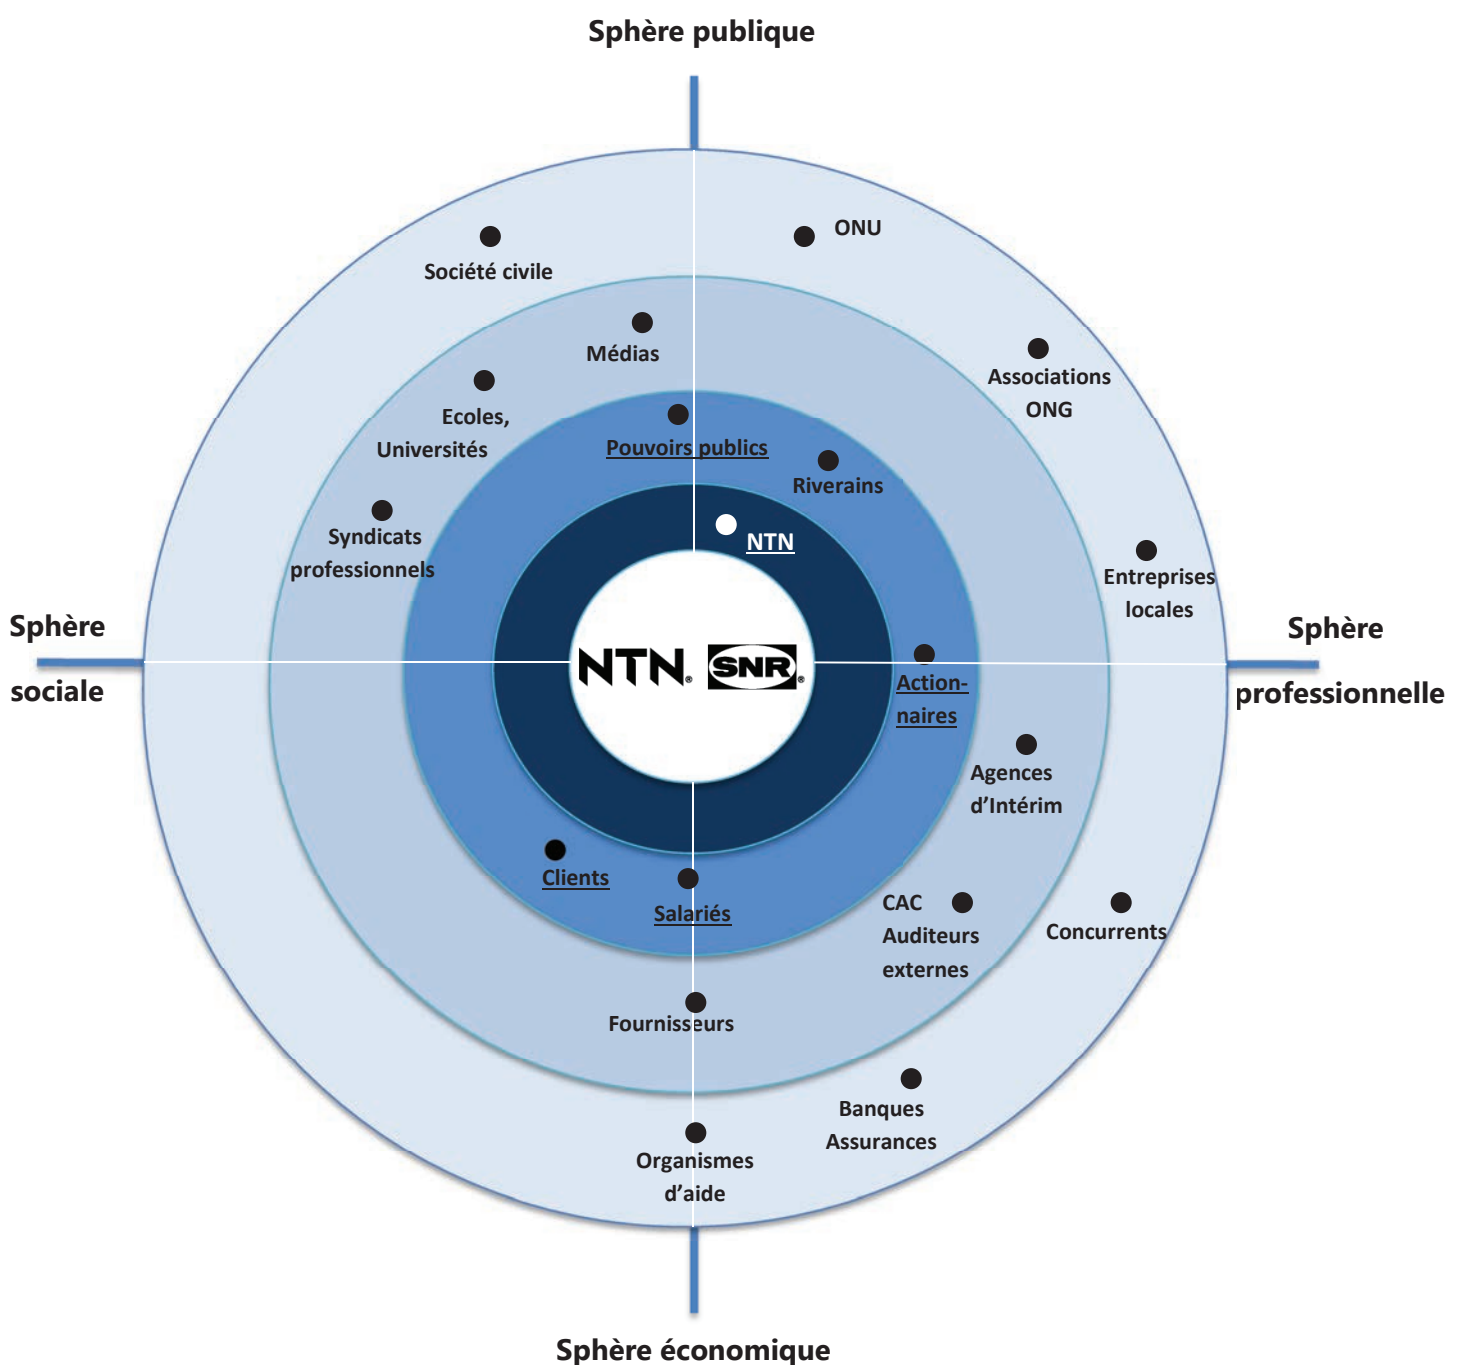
Sphère publique

Société civile

ONU

Médias

Associations ONG

Ecoles, Universités

Pouvoirs publics

Riverains

Syndicats professionnels

NTN

Entreprises locales

Sphère sociale

NTN SNR

Sphère professionnelle

Action-naires

Agences d'Intérim

Clients

Salariés

CAC Auditeurs externes

Concurrents

Fournisseurs

Banques Assurances

Organismes d'aide

Sphère économique